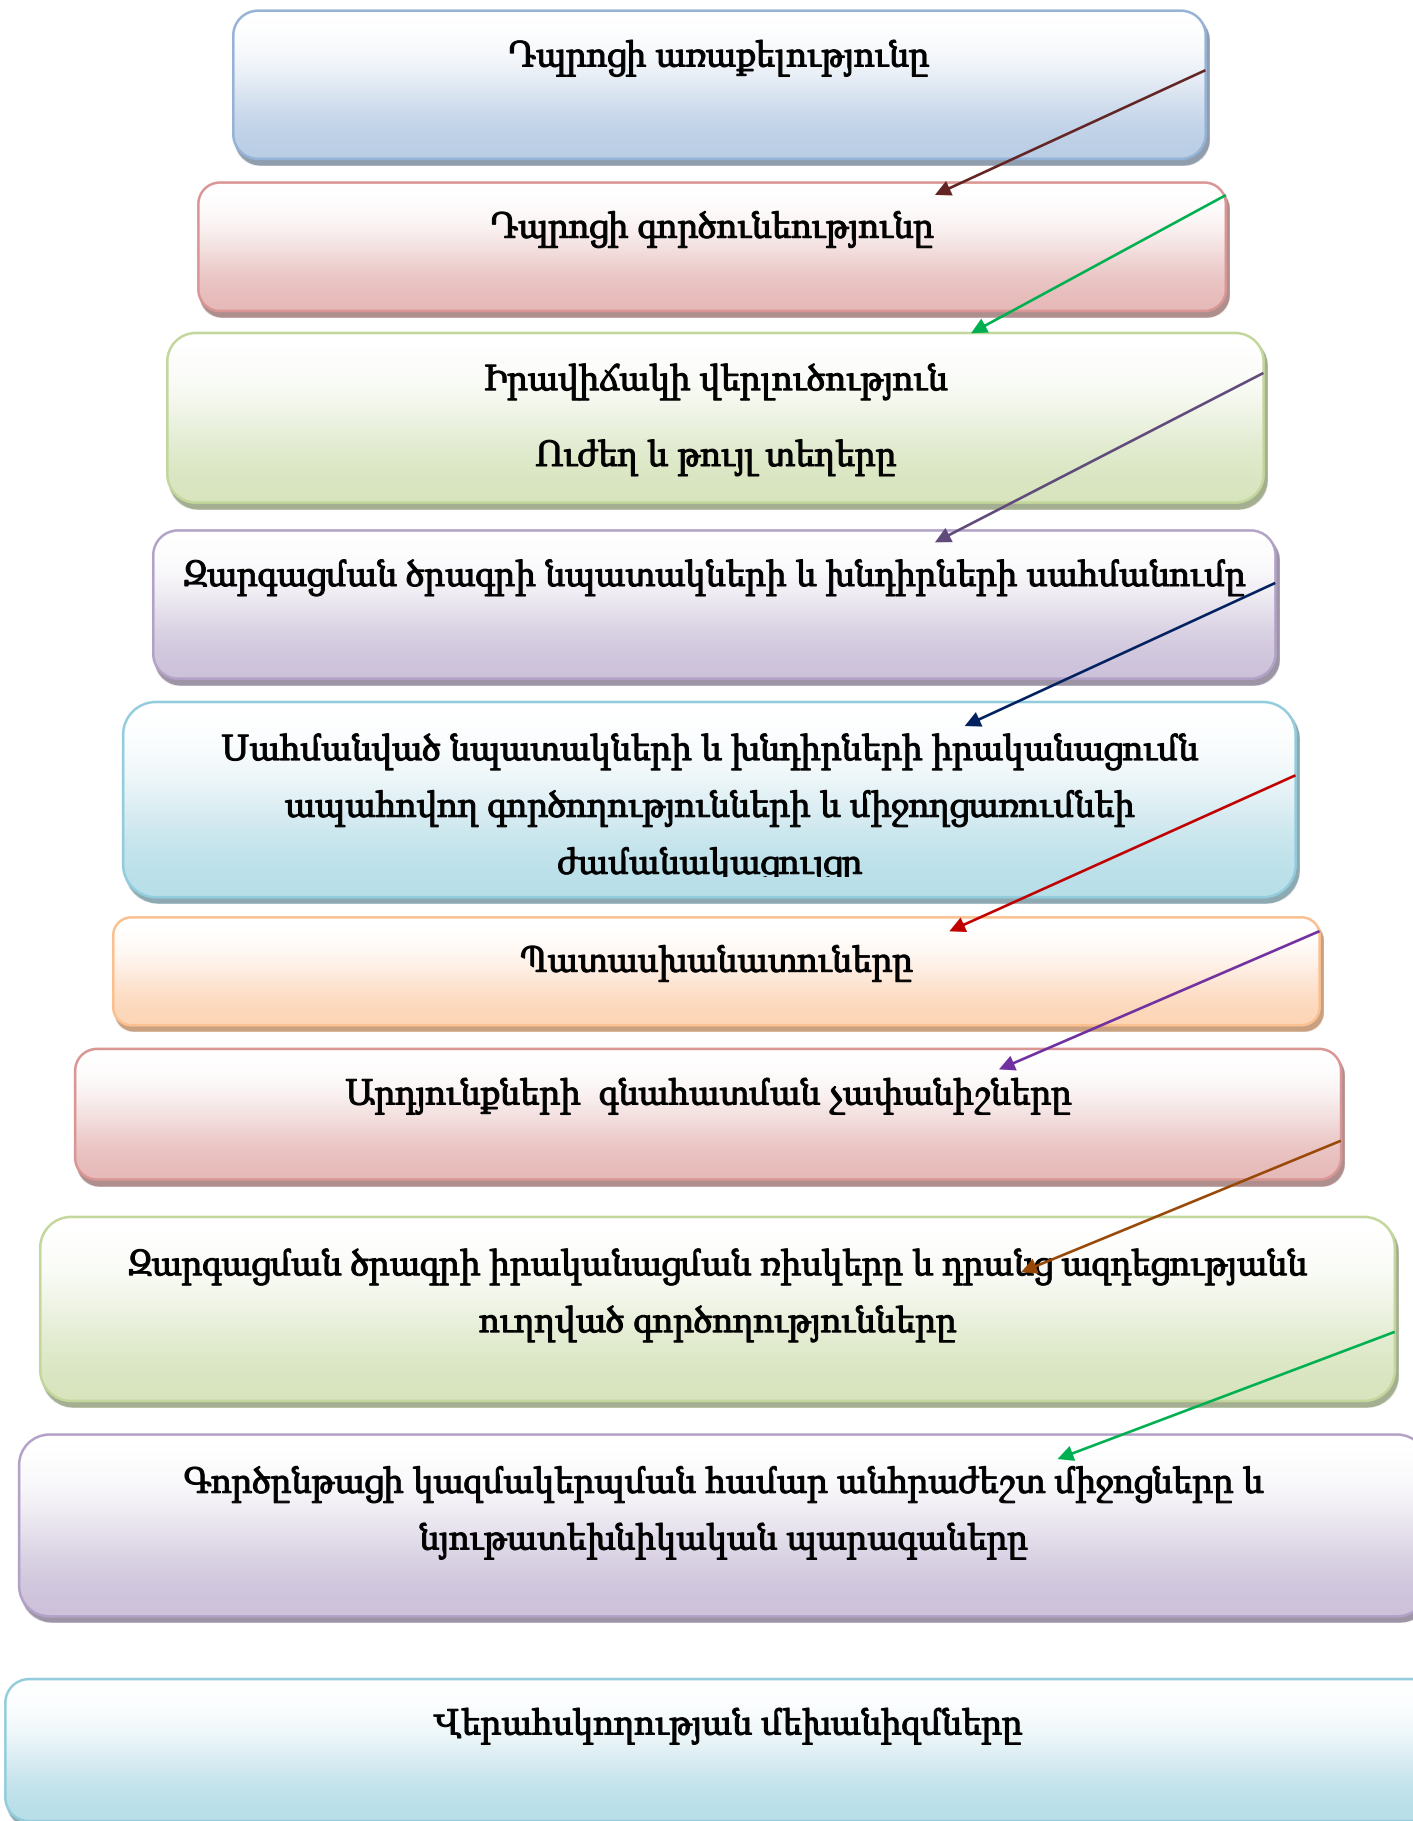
Դպրոցի առաքելությունը

Դպրոցի գործունեությունը

Իրավիճակի վերլուծություն

Ուժեղ և թույլ տեղերը

Զարգացման ծրագրի նպատակների և խնդիրների սահմանումը

Սահմանված նպատակների և խնդիրների իրականացումն ապահովող գործողությունների և միջոցառումնեի ժամանակացույցը

Պատասխանատուները

Արդյունքների գնահատման չափանիշները

Զարգացման ծրագրի իրականացման ռիսկերը և դրանց ազդեցությանն ուղղված գործողությունները

Գործընթացի կազմակերպման համար անհրաժեշտ միջոցները և նյութատեխնիկական պարագաները

Վերահսկողության մեխանիզմները